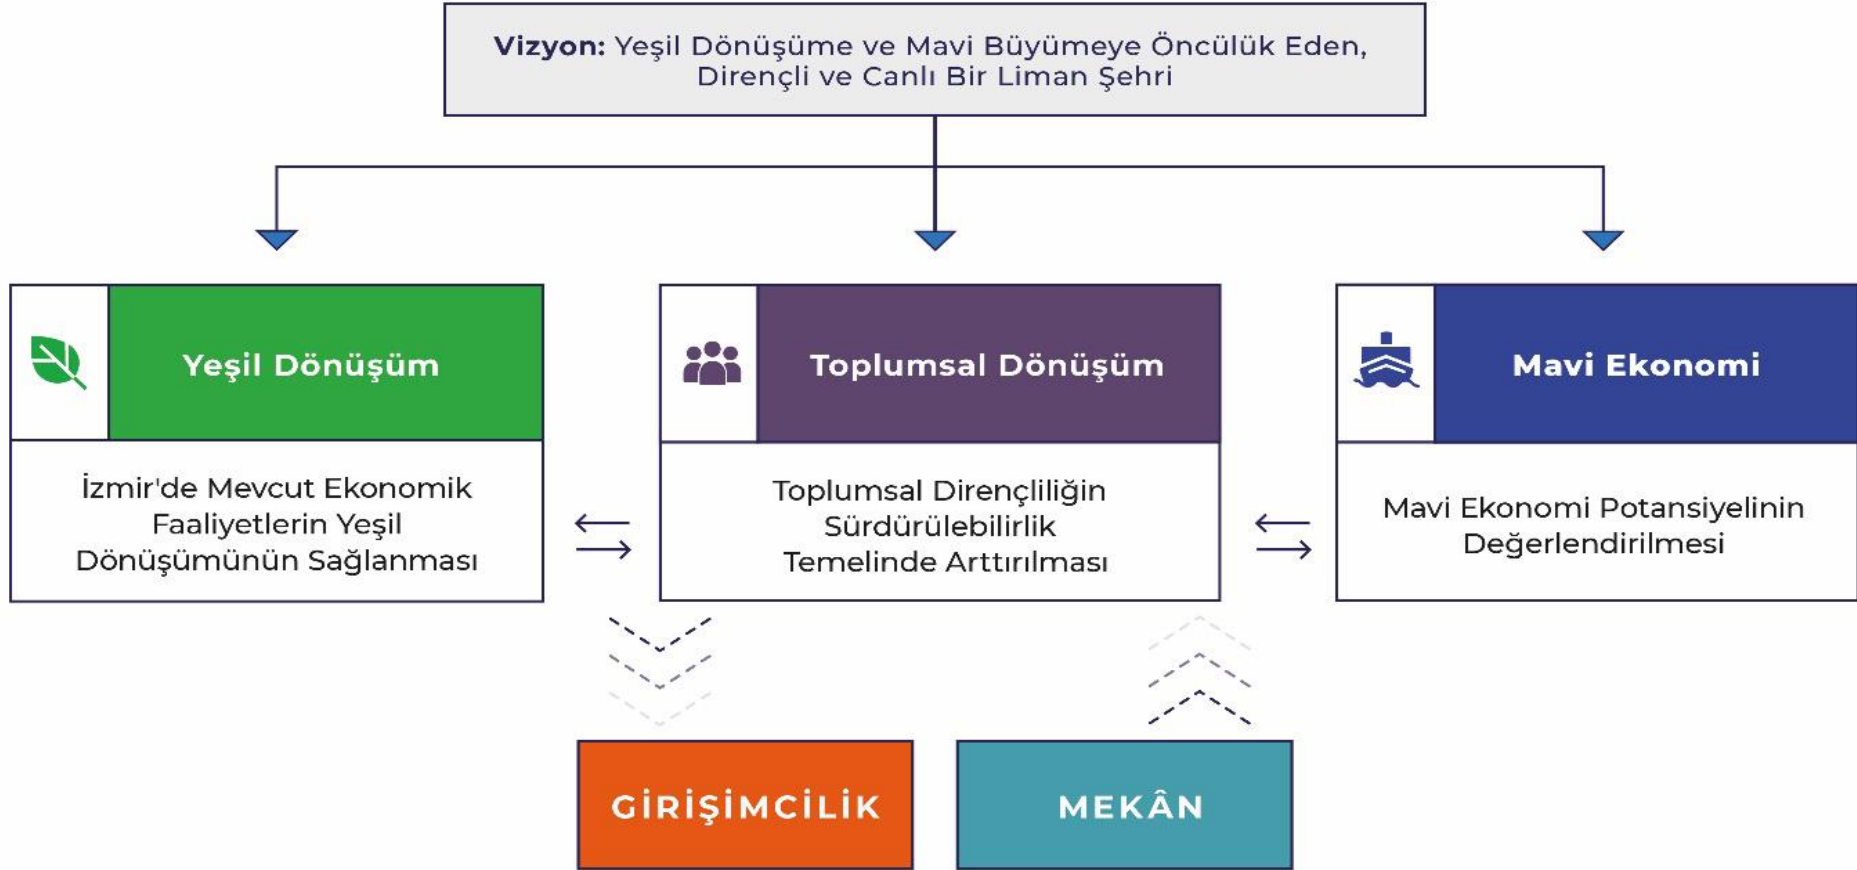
**Vizyon:** Yeşil Dönüşüme ve Mavi Büyümeye Öncülük Eden, Dirençli ve Canlı Bir Liman Şehri

Yeşil Dönüşüm

İzmir'de Mevcut Ekonomik Faaliyetlerin Yeşil Dönüşümünün Sağlanması

Toplumsal Dönüşüm

Toplumsal Dirençliliğin Sürdürülebilirlik Temelinde Arttırılması

Mavi Ekonomi

Mavi Ekonomi Potansiyelinin Değerlendirilmesi

GİRİŞİMCİLİK

MEKÂN